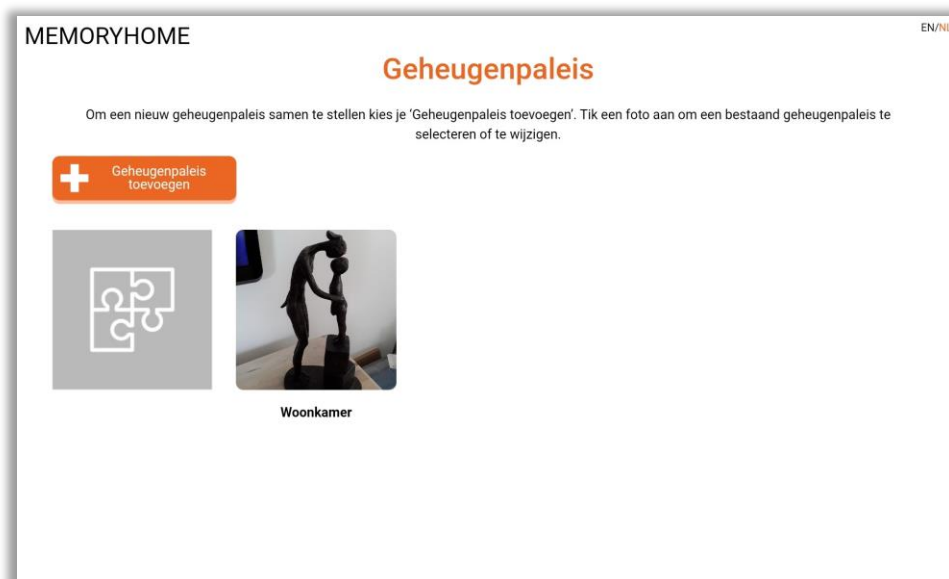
MEMORYHOME

EN/NL

Geheugenpaleis

Om een nieuw geheugenpaleis samen te stellen kies je 'Geheugenpaleis toevoegen'. Tik een foto aan om een bestaand geheugenpaleis te selecteren of te wijzigen.

Geheugenpaleis toevoegen

Woonkamer